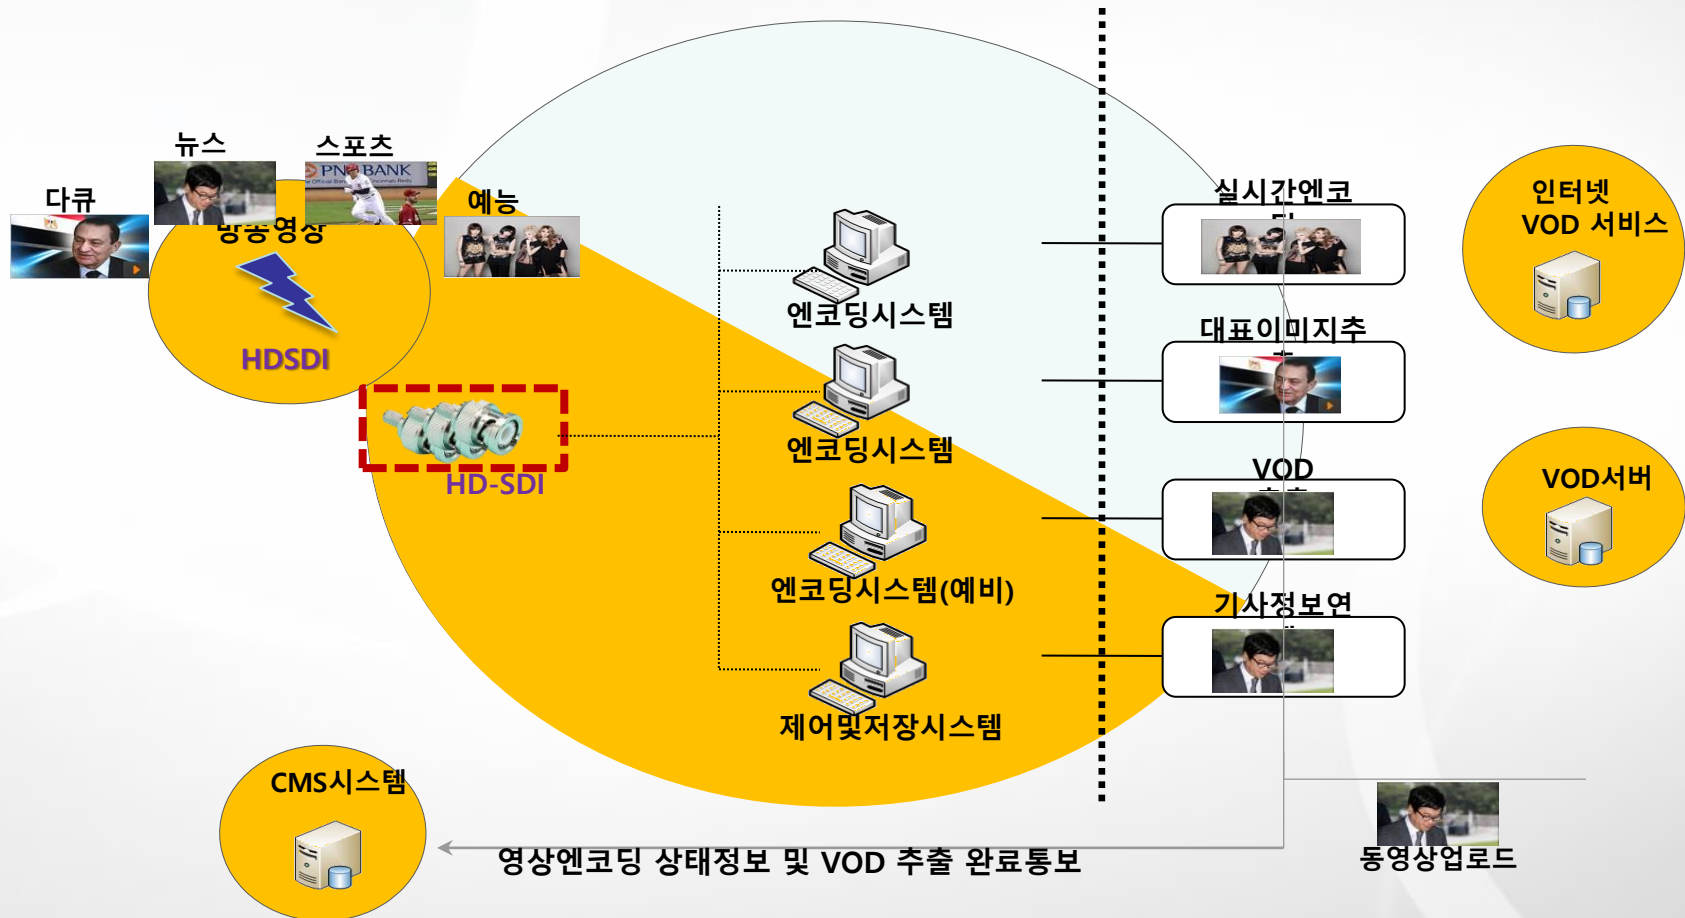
뉴스

스포츠

다큐

예능

방송영상

HDSDI

HD-SDI

엔코딩시스템

엔코딩시스템

엔코딩시스템(예비)

제어및저장시스템

실시간엔코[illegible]

대표이미지추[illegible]

VOD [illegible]

기사정보연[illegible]

인터넷 VOD 서비스

VOD서버

CMS시스템

영상엔코딩 상태정보 및 VOD 추출 완료통보

동영상업로드